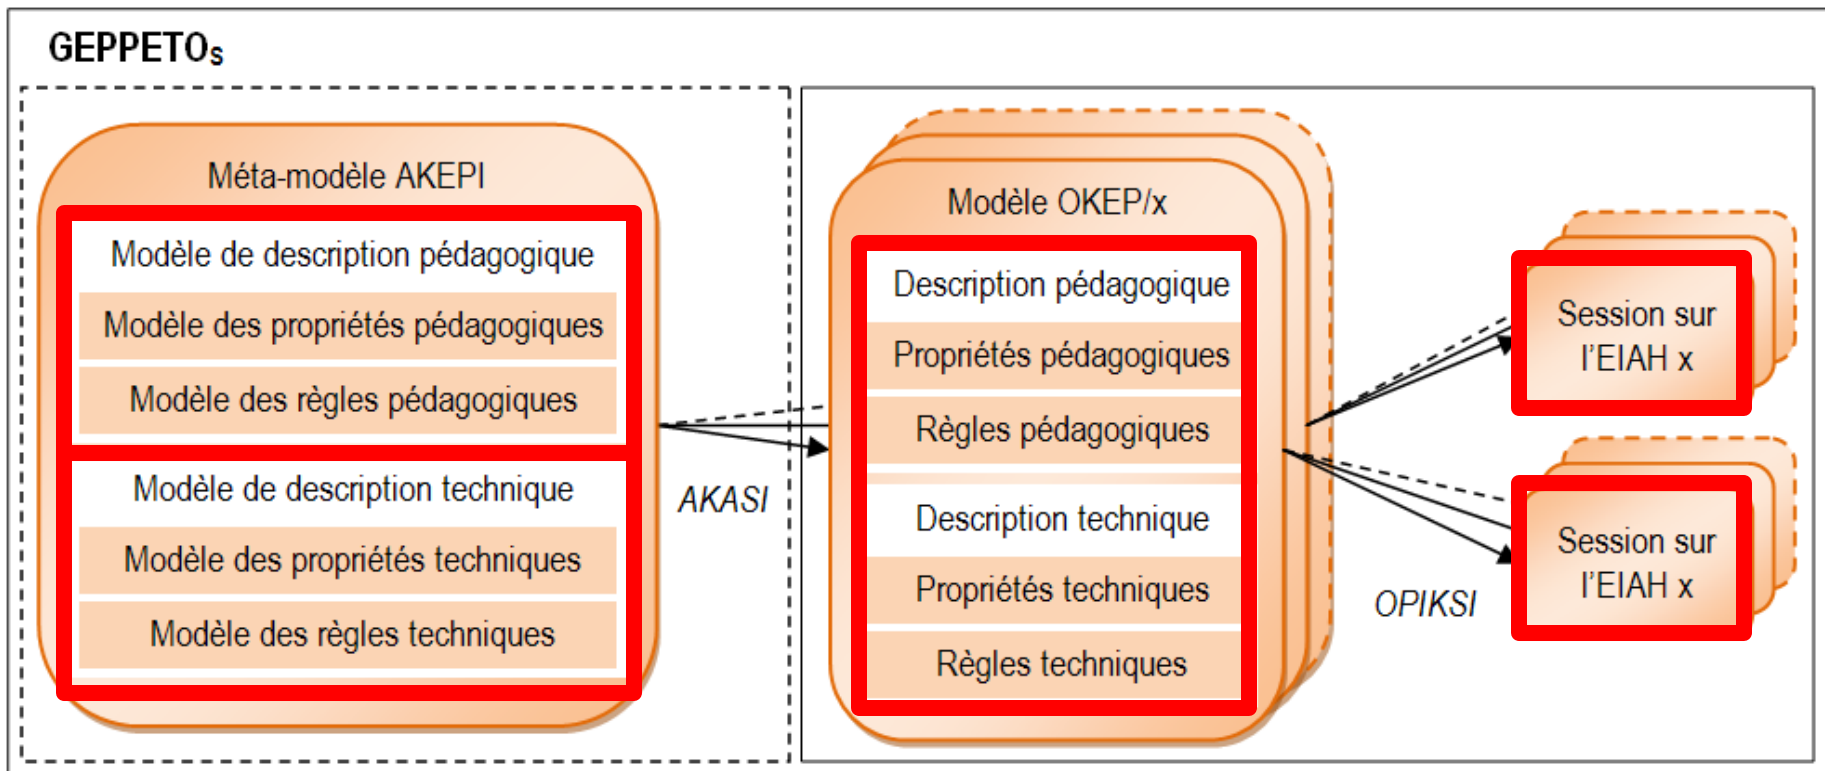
GEPPETO$_S$

Méta-modèle AKEPI

Modèle de description pédagogique

Modèle des propriétés pédagogiques

Modèle des règles pédagogiques

Modèle de description technique

Modèle des propriétés techniques

Modèle des règles techniques

AKASI

Modèle OKEP/x

Description pédagogique

Propriétés pédagogiques

Règles pédagogiques

Description technique

Propriétés techniques

Règles techniques

OPIKSI

Session sur l'EIAH x

Session sur l'EIAH x